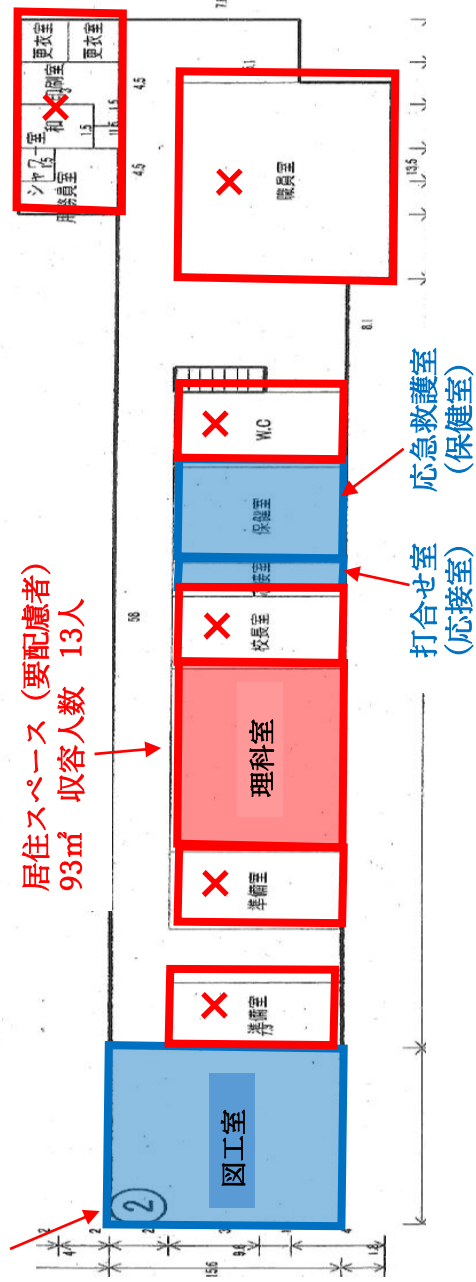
更衣室
更衣室
階段室
和室
シャワー
用務員室
職員室
W.C
保健室
応接室
校長室
理科室
準備室
準備室
図工室
②
応急救護室（保健室）
打合せ室（応接室）
居住スペース（要配慮者）
93㎡　収容人数　13人
4.5
4.5
13.5
58
15.6
9.9
7.2
8.1
1.5